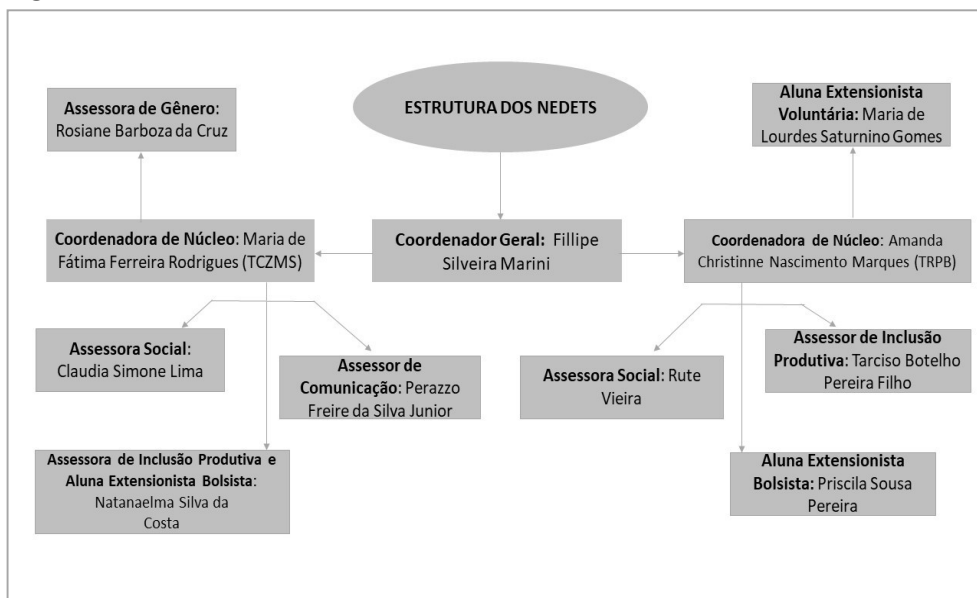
ESTRUTURA DOS NEDETS

Assessora de Gênero: Rosiane Barboza da Cruz

Aluna Extensionista Voluntária: Maria de Lourdes Saturnino Gomes

Coordenadora de Núcleo: Maria de Fátima Ferreira Rodrigues (TCZMS)

Coordenador Geral: Fillipe Silveira Marini

Coordenadora de Núcleo: Amanda Christinne Nascimento Marques (TRPB)

Assessora Social: Claudia Simone Lima

Assessor de Comunicação: Perazzo Freire da Silva Junior

Assessora Social: Rute Vieira

Assessor de Inclusão Produtiva: Tarciso Botelho Pereira Filho

Assessora de Inclusão Produtiva e Aluna Extensionista Bolsista: Natanaelma Silva da Costa

Aluna Extensionista Bolsista: Priscila Sousa Pereira